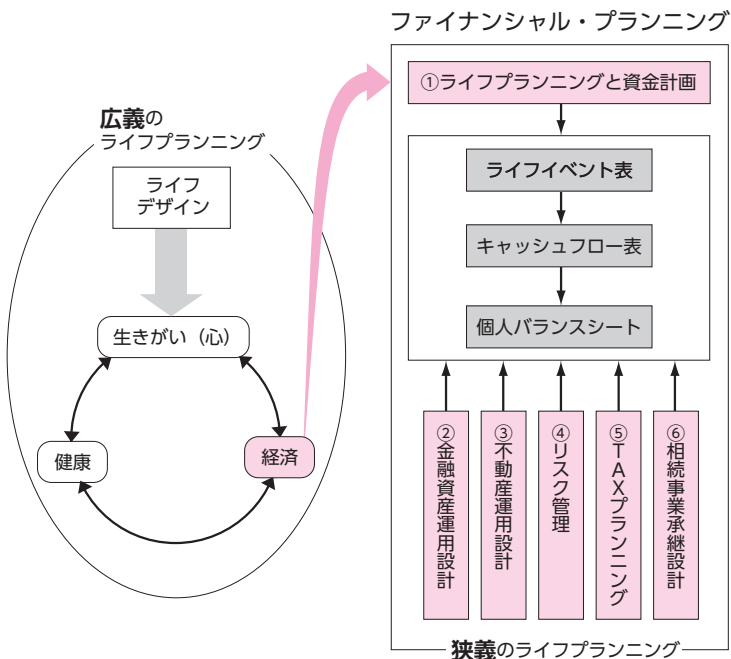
広義のライフプランニング

ライフデザイン

生きがい（心）

健康

経済

ファイナンシャル・プランニング

①ライフプランニングと資金計画

ライフイベント表

キャッシュフロー表

個人バランスシート

②金融資産運用設計

③不動産運用設計

④リスク管理

⑤TAXプランニング

⑥相続事業承継設計

狭義のライフプランニング